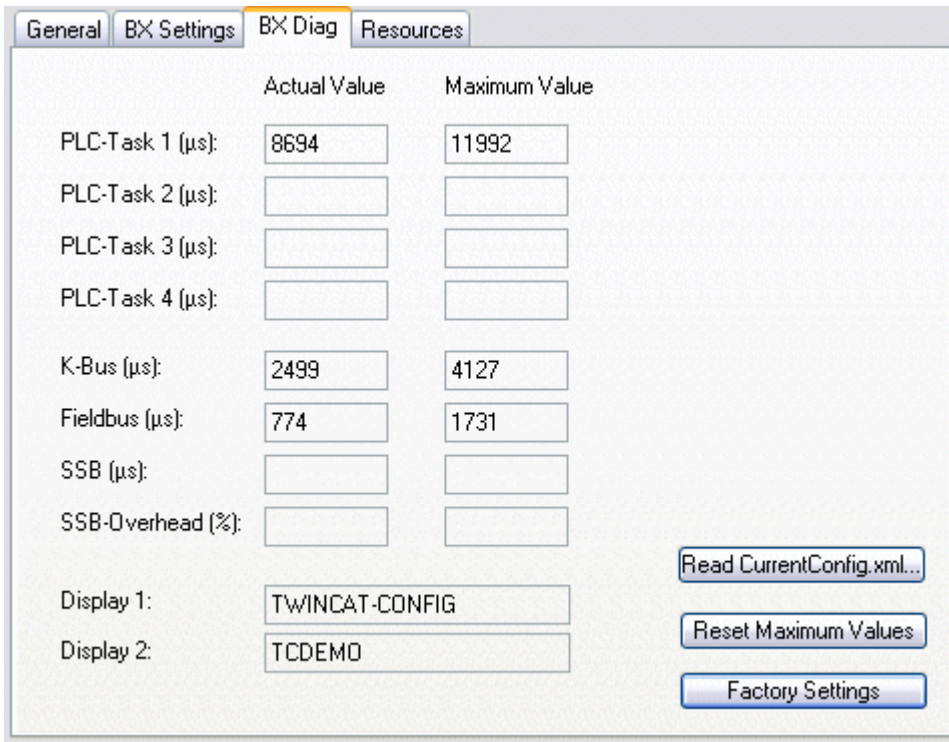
General | BX Settings | BX Diag | Resources

| | Actual Value | Maximum Value |
|---|---|---|
| PLC-Task 1 (µs): | 8694 | 11992 |
| PLC-Task 2 (µs): | | |
| PLC-Task 3 (µs): | | |
| PLC-Task 4 (µs): | | |
| K-Bus (µs): | 2499 | 4127 |
| Fieldbus (µs): | 774 | 1731 |
| SSB (µs): | | |
| SSB-Overhead (%): | | |

Display 1: TWINCAT-CONFIG

Display 2: TCDEMO

Read CurrentConfig.xml...

Reset Maximum Values

Factory Settings